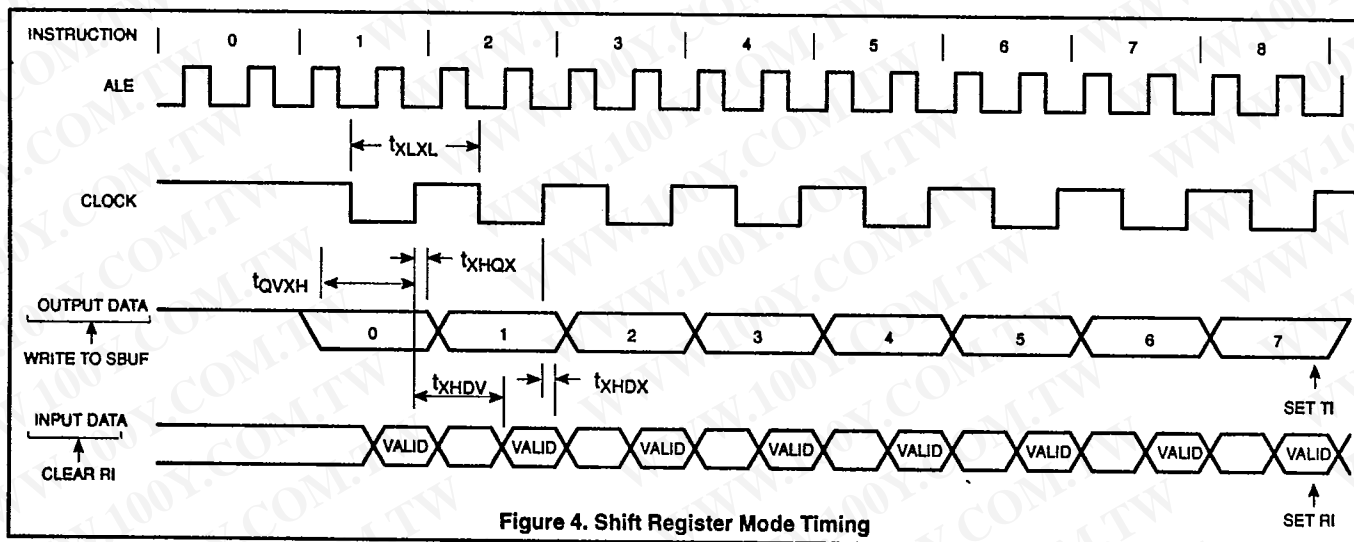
INSTRUCTION 0 1 2 3 4 5 6 7 8

ALE

$t_{XLXL}$

CLOCK

$t_{QVXH}$

$t_{XHQX}$

OUTPUT DATA

WRITE TO SBUF

0 1 2 3 4 5 6 7

SET TI

$t_{XHDV}$

$t_{XHDX}$

INPUT DATA

CLEAR RI

VALID VALID VALID VALID VALID VALID VALID VALID VALID

SET RI

Figure 4. Shift Register Mode Timing

WWW.100Y.COM.TW